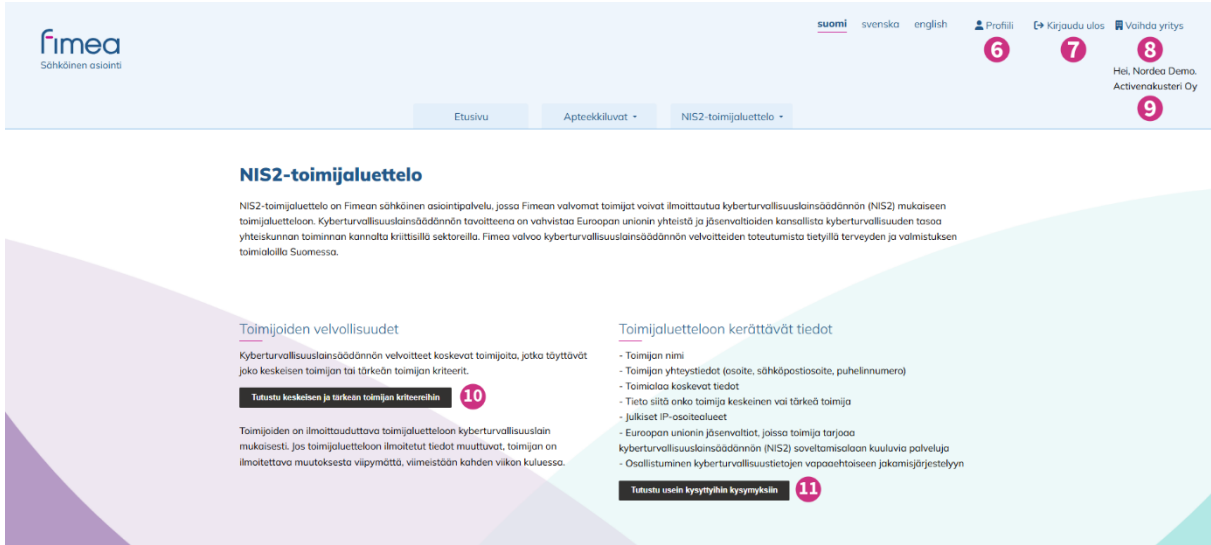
fimea
Sähköinen asiointi

suomi svenska english

Profiili 6
Kirjaudu ulos 7
Vaihda yritys 8

Hei, Nordea Demo.
Activenakusteri Oy 9

Etusivu
Apteekkiluvat
NIS2-toimijaluettelo

NIS2-toimijaluettelo

NIS2-toimijaluettelo on Fimean sähköinen asiointipalvelu, jossa Fimean valvomat toimijat voivat ilmoittautua kyberturvallisuuslainsäädännön (NIS2) mukaiseen toimijaluetteloon. Kyberturvallisuuslainsäädännön tavoitteena on vahvistaa Euroopan unionin yhteistä ja jäsenvaltioiden kansallista kyberturvallisuuden tasoa yhteiskunnan toiminnan kannalta kriittisillä sektoreilla. Fimea valvoo kyberturvallisuuslainsäädännön velvoitteiden toteutumista tietyillä terveyden ja valmistuksen toimialoilla Suomessa.

Toimijoiden velvollisuudet

Kyberturvallisuuslainsäädännön velvoitteet koskevat toimijoita, jotka täyttävät joko keskeisen toimijan tai tärkeän toimijan kriteerit.

Tutustu keskeisen ja tärkeän toimijan kriteereihin 10

Toimijoiden on ilmoittauduttava toimijaluetteloon kyberturvallisuuslain mukaisesti. Jos toimijaluetteloon ilmoitetut tiedot muuttuvat, toimijan on ilmoitettava muutoksesta viipymättä, viimeistään kahden viikon kuluessa.

Toimijaluetteloon kerättävät tiedot

- Toimijan nimi
- Toimijan yhteystiedot (osoite, sähköpostiosoite, puhelinnumero)
- Toimialaa koskevat tiedot
- Tieto siitä onko toimija keskeinen vai tärkeä toimija
- Julkiset IP-osoitealueet
- Euroopan unionin jäsenvaltiot, joissa toimija tarjoaa kyberturvallisuuslainsäädännön (NIS2) soveltamisalaan kuuluvia palveluja
- Osallistuminen kyberturvallisuustietojen vapaaehtoiseen jakamisjärjestelyyn

Tutustu usein kysyttyihin kysymyksiin 11